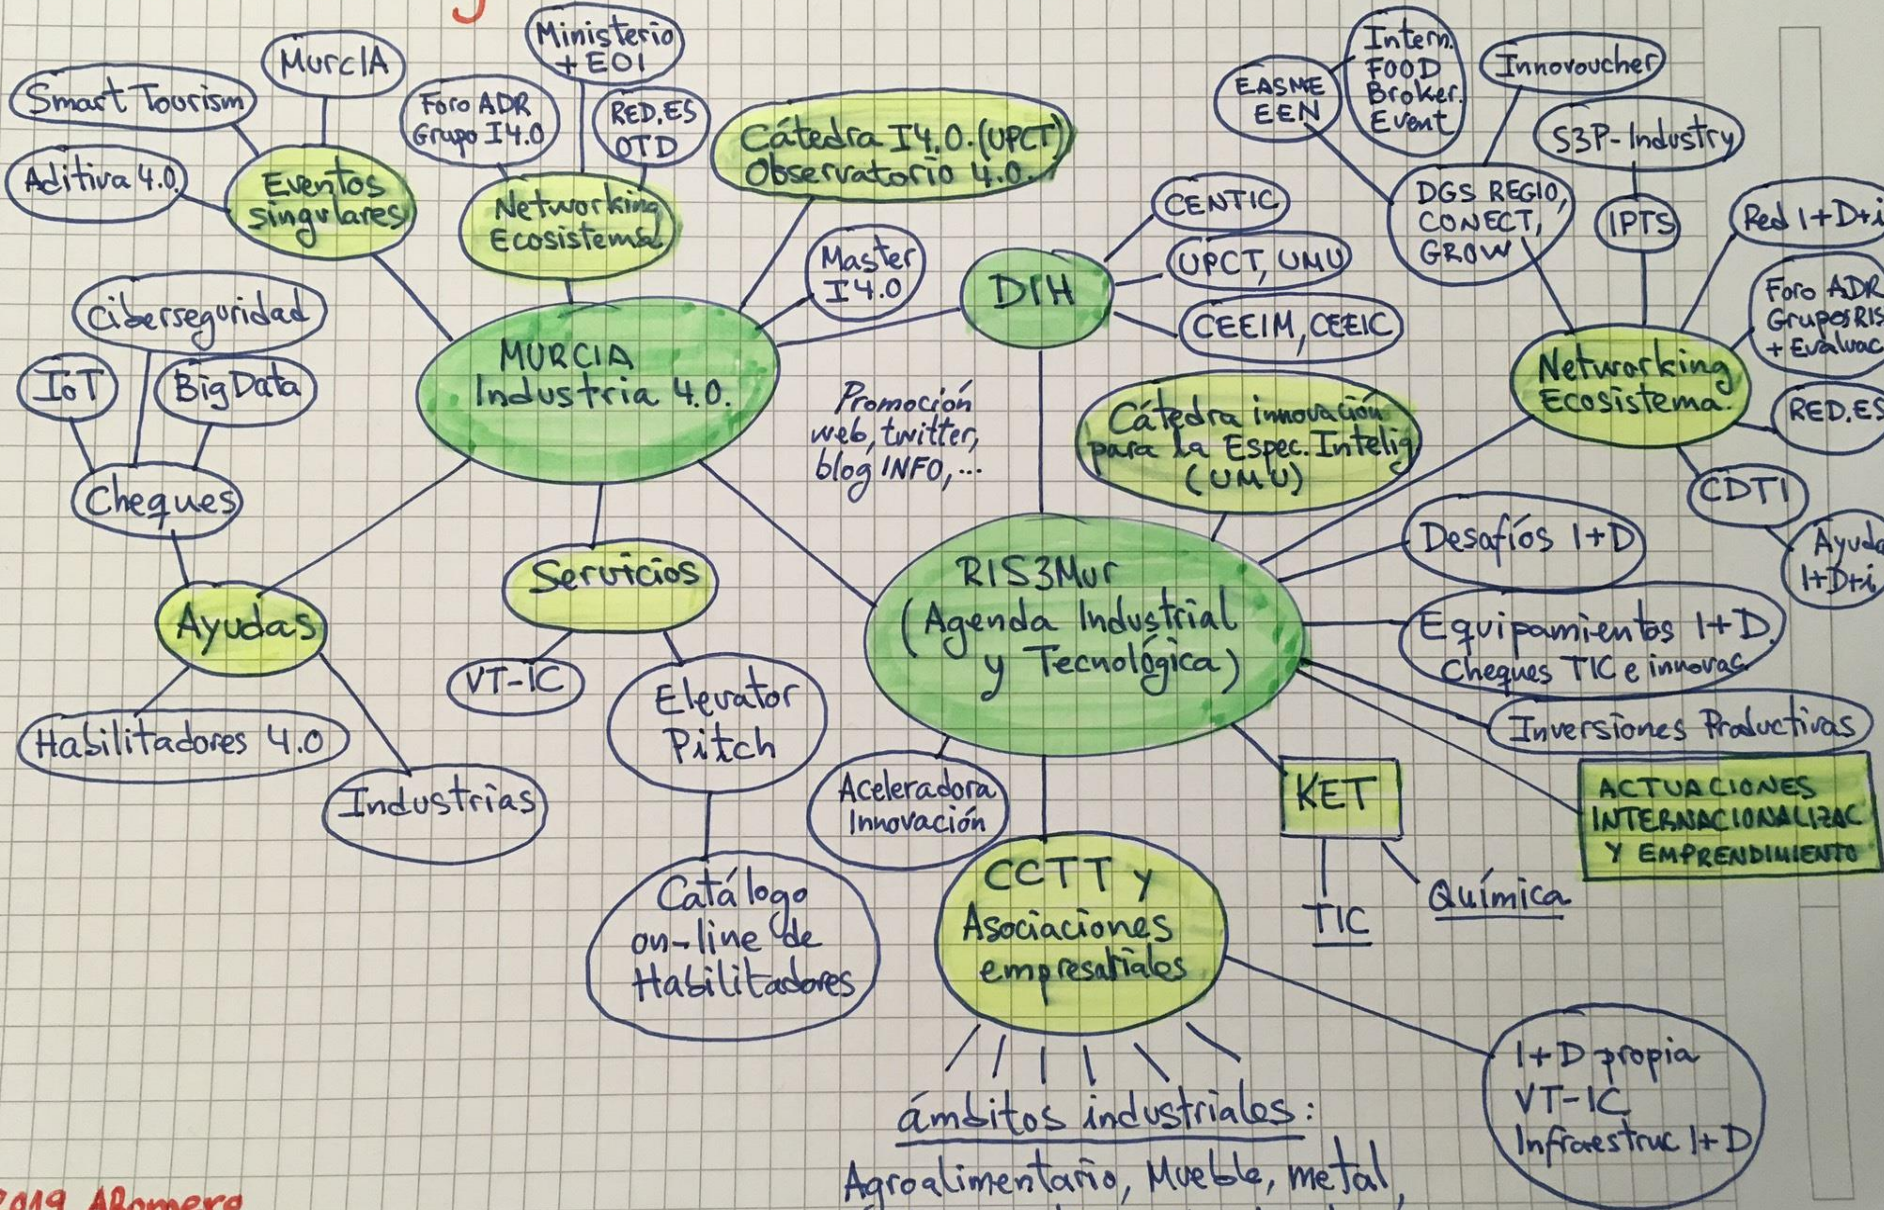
MurcIA

Ministerio + EOI

Smart Tourism

Foro ADR Grupo I4.0

RED.ES OTD

Cátedra I4.0 (UPCT) Observatorio 4.0.

Aditiva 4.0

Eventos singulares

Networking Ecosistema

EASME EEN

Intern. FOOD Broker. Event

Innovoucher

S3P-Industry

CENTIC

DGS REGIO, CONECT, GROW

IPTS

Red I+D+i

Master I4.0

DIH

UPCT, UMU

CEEIM, CEEIC

Foro ADR Grupos RIS + Evaluac

Ciberseguridad

MURCIA Industria 4.0.

Networking Ecosistema

IoT

Big Data

Promoción web, twitter, blog INFO, ...

Cátedra innovación para la Espec. Intelig. (UMU)

RED.ES

CDTI

Cheques

Desafíos I+D

Ayuda I+D+i

RIS3Mur (Agenda Industrial y Tecnológica)

Servicios

Ayudas

Equipamientos I+D, Cheques TIC e innovac

VT-IC

Elevator Pitch

Habilitadores 4.0

Inversiones Productivas

KET

ACTUACIONES INTERNACIONALIZAC Y EMPRENDIMIENTO

Industrias

Aceleradora Innovación

CCTT y Asociaciones empresariales

Química

TIC

Catálogo on-line de Habilitadores

I+D propia VT-IC Infraestruc I+D

ámbitos industriales:

Agroalimentario, Mueble, metal,

2019 ARomero